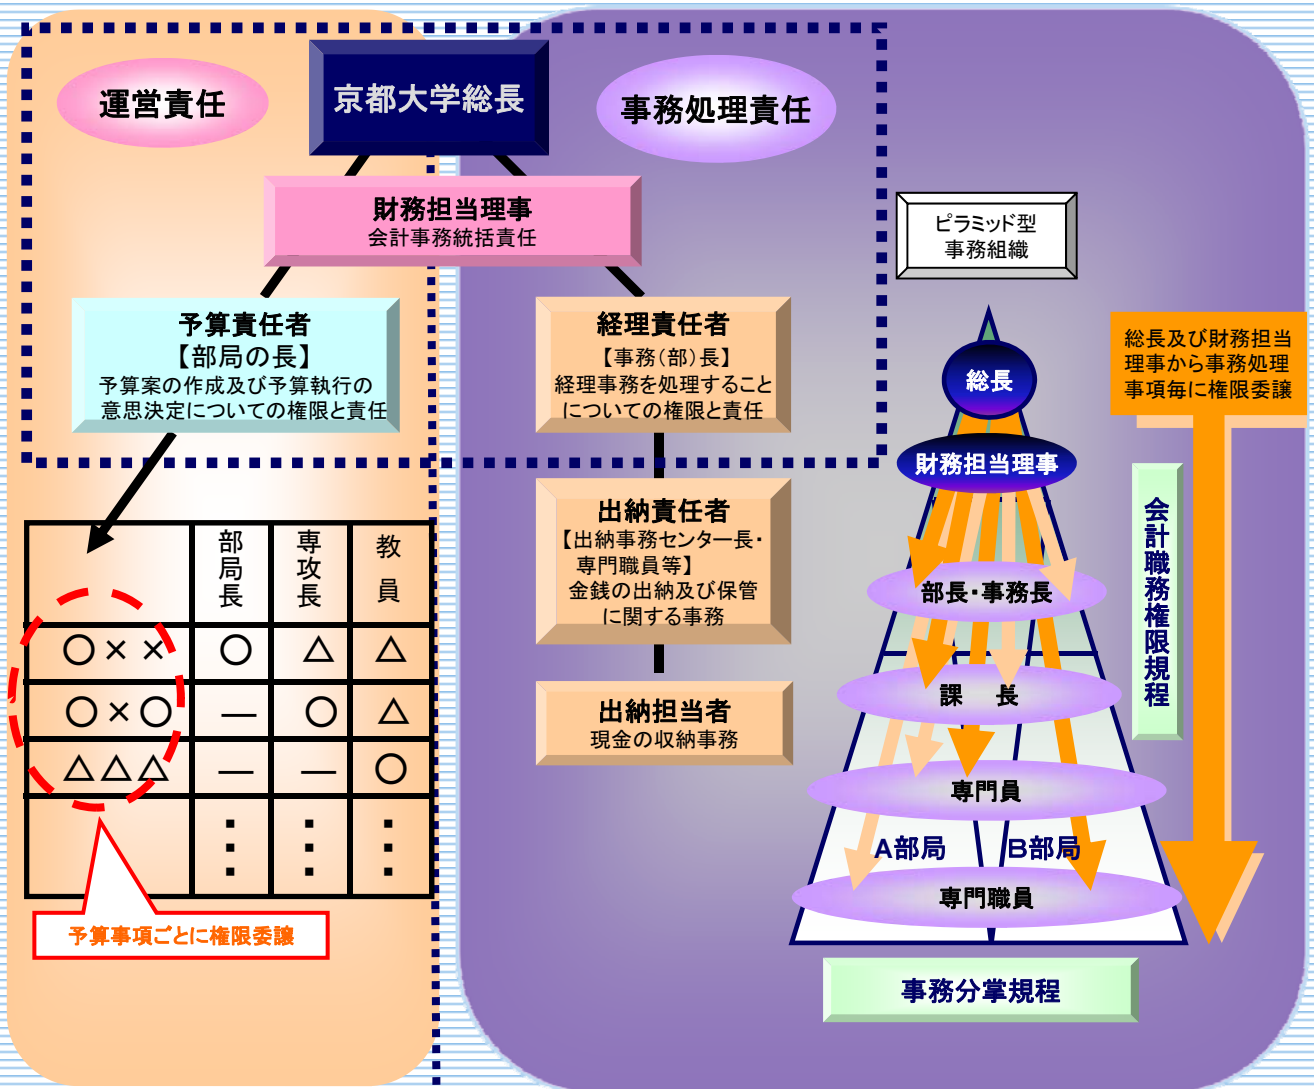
運営責任

京都大学総長

事務処理責任

財務担当理事
会計事務統括責任

予算責任者
【部局の長】
予算案の作成及び予算執行の意思決定についての権限と責任

経理責任者
【事務(部)長】
経理事務を処理することについての権限と責任

ピラミッド型
事務組織

総長及び財務担当理事から事務処理事項毎に権限委譲

総長

財務担当理事

会計職務権限規程

| | 部局長 | 専攻長 | 教員 |
|---|---|---|---|
| ○×× | ○ | △ | △ |
| ○×○ | — | ○ | △ |
| △△△ | — | — | ○ |
| | ⋮ | ⋮ | ⋮ |

予算事項ごとに権限委譲

出納責任者
【出納事務センター長・専門職員等】
金銭の出納及び保管に関する事務

出納担当者
現金の収納事務

部長・事務長

課　長

専門員

A部局

B部局

専門職員

事務分掌規程